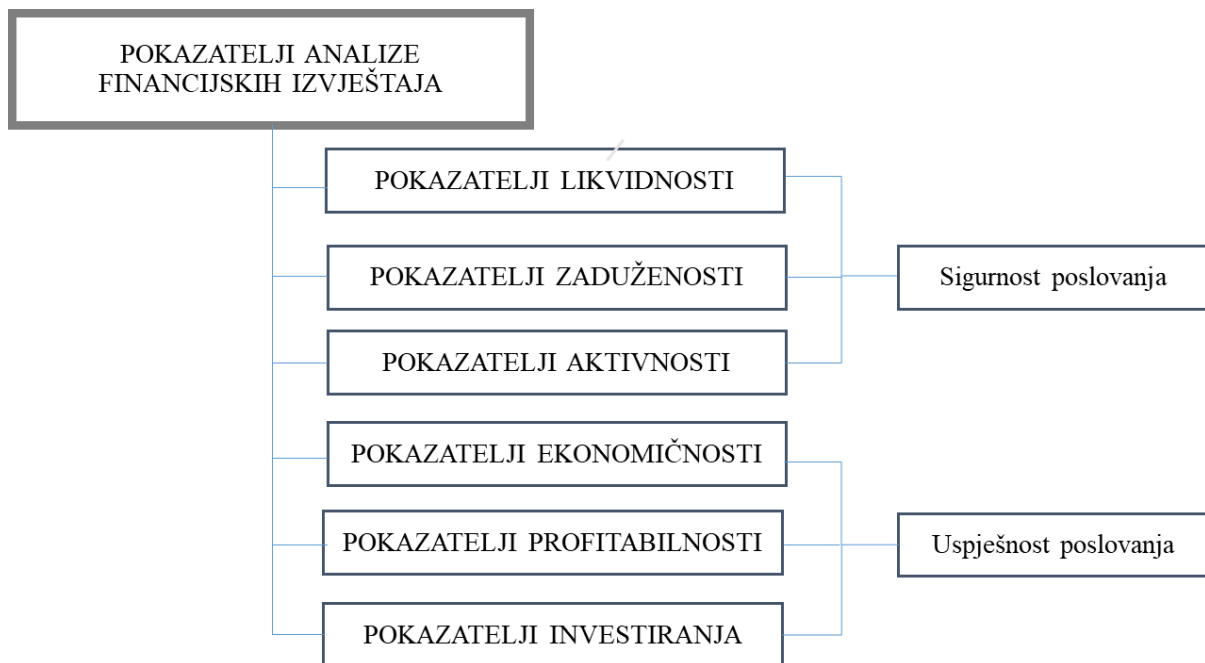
POKAZATELJI ANALIZE FINANCIJSKIH IZVJEŠTAJA

POKAZATELJI LIKVIDNOSTI

POKAZATELJI ZADUŽENOSTI

POKAZATELJI AKTIVNOSTI

Sigurnost poslovanja

POKAZATELJI EKONOMIČNOSTI

POKAZATELJI PROFITABILNOSTI

POKAZATELJI INVESTIRANJA

Uspješnost poslovanja